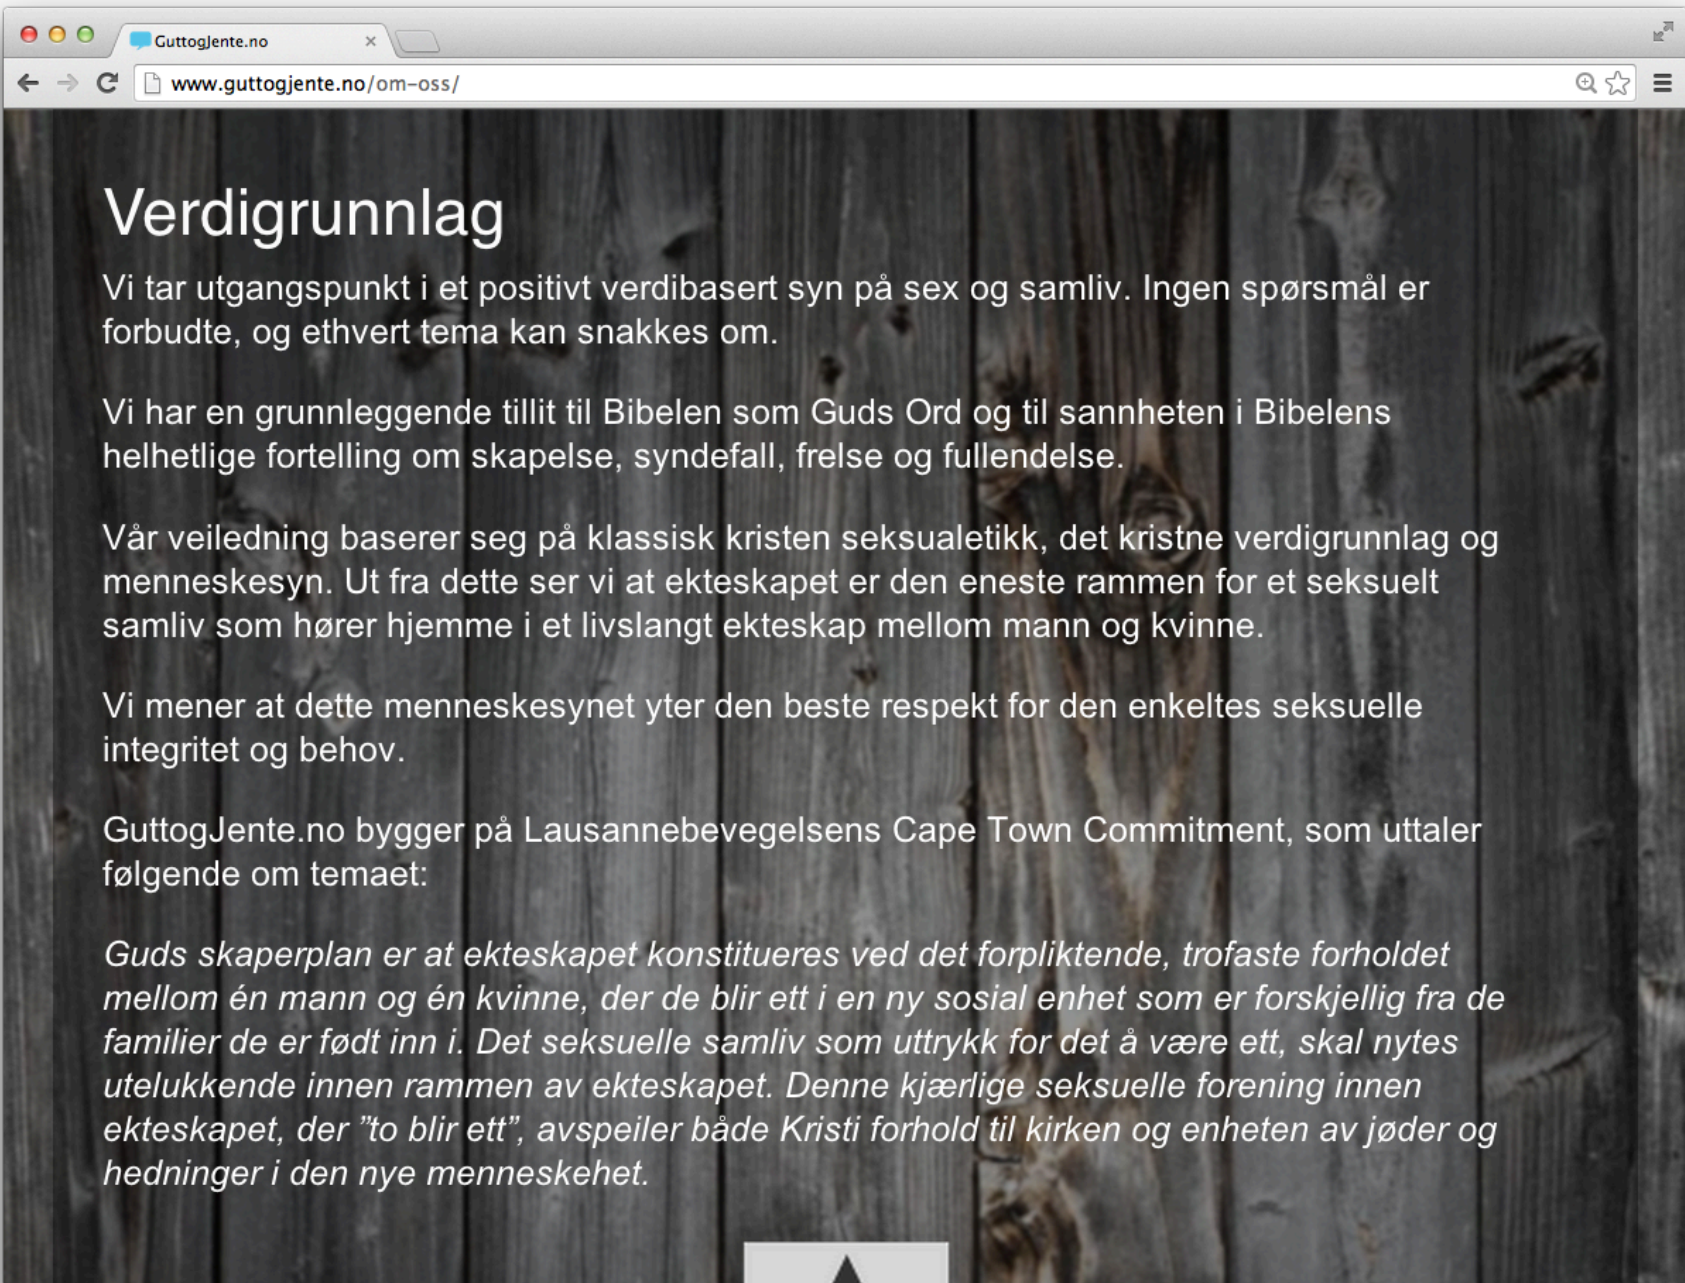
GuttogJente.no ×

www.guttogjente.no/om-oss/

Verdigrunnlag

Vi tar utgangspunkt i et positivt verdibasert syn på sex og samliv. Ingen spørsmål er forbudte, og ethvert tema kan snakkes om.

Vi har en grunnleggende tillit til Bibelen som Guds Ord og til sannheten i Bibelens helhetlige fortelling om skapelse, syndefall, frelse og fullendelse.

Vår veiledning baserer seg på klassisk kristen seksualetikk, det kristne verdigrunnlag og menneskesyn. Ut fra dette ser vi at ekteskapet er den eneste rammen for et seksuelt samliv som hører hjemme i et livslangt ekteskap mellom mann og kvinne.

Vi mener at dette menneskesynet yter den beste respekt for den enkeltes seksuelle integritet og behov.

GuttogJente.no bygger på Lausannebevegelsens Cape Town Commitment, som uttaler følgende om temaet:

Guds skaperplan er at ekteskapet konstitueres ved det forpliktende, trofaste forholdet mellom én mann og én kvinne, der de blir ett i en ny sosial enhet som er forskjellig fra de familier de er født inn i. Det seksuelle samliv som uttrykk for det å være ett, skal nytes utelukkende innen rammen av ekteskapet. Denne kjærlige seksuelle forening innen ekteskapet, der "to blir ett", avspeiler både Kristi forhold til kirken og enheten av jøder og hedninger i den nye menneskehet.